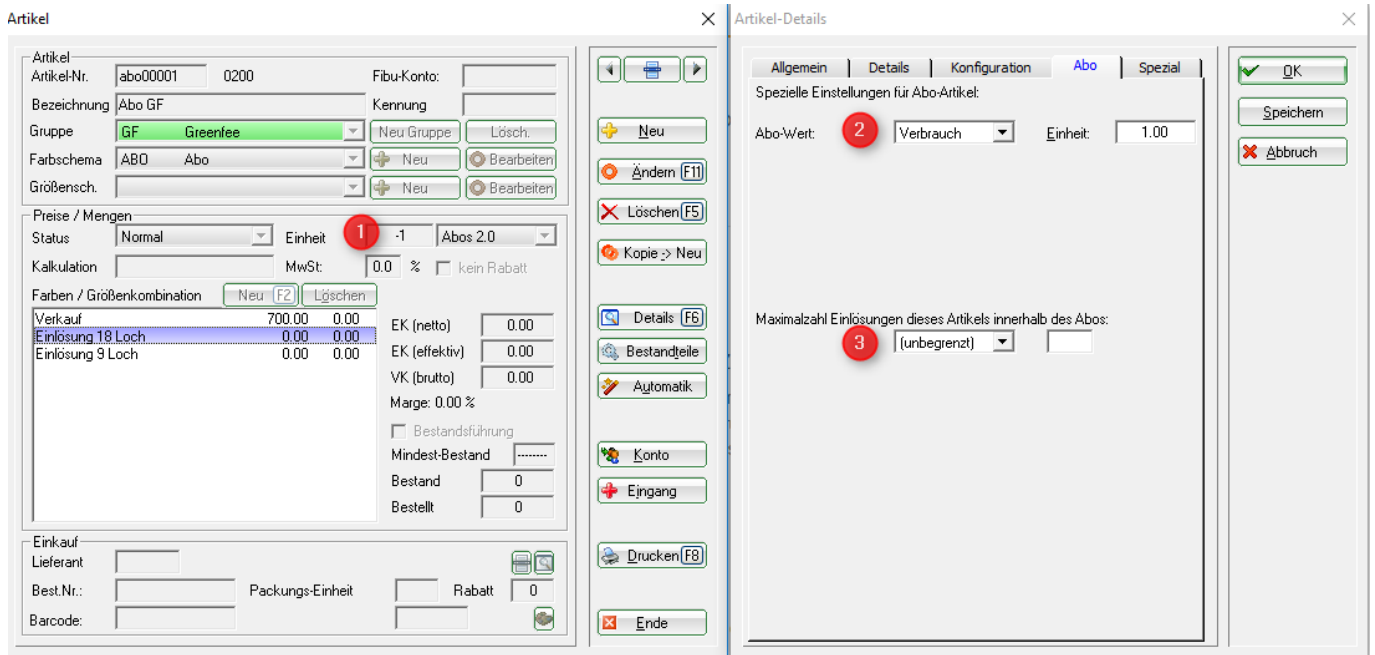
Artikel

Artikel
Artikel-Nr. abo00001 0200
Fibu-Konto:
Bezeichnung Abo GF
Kennung
Gruppe GF Greenfee
Neu Gruppe
Lösch.
Farbschema ABO Abo
Neu
Bearbeiten
Größensch.
Neu
Bearbeiten

Preise / Mengen
Status Normal
Einheit
1
-1
Abos 2.0
Kalkulation
MwSt: 0.0 %
kein Rabatt
Farben / Größenkombination
Neu F2
Löschen

| | | |
|---|---|---|
| Verkauf | 700.00 | 0.00 |
| Einlösung 18 Loch | 0.00 | 0.00 |
| Einlösung 9 Loch | 0.00 | 0.00 |

EK (netto) 0.00
EK (effektiv) 0.00
VK (brutto) 0.00
Marge: 0.00 %
Bestandsführung
Mindest-Bestand -------
Bestand 0
Bestellt 0

Einkauf
Lieferant
Best.Nr.:
Packungs-Einheit
Rabatt 0
Barcode:

Neu
Ändern F11
Löschen F5
Kopie -> Neu
Details F6
Bestandteile
Automatik
Konto
Eingang
Drucken F8
Ende

Artikel-Details

Allgemein
Details
Konfiguration
Abo
Spezial

Spezielle Einstellungen für Abo-Artikel:
Abo-Wert:
2
Verbrauch
Einheit: 1.00

Maximalzahl Einlösungen dieses Artikels innerhalb des Abos:
3
(unbegrenzt)

OK
Speichern
Abbruch